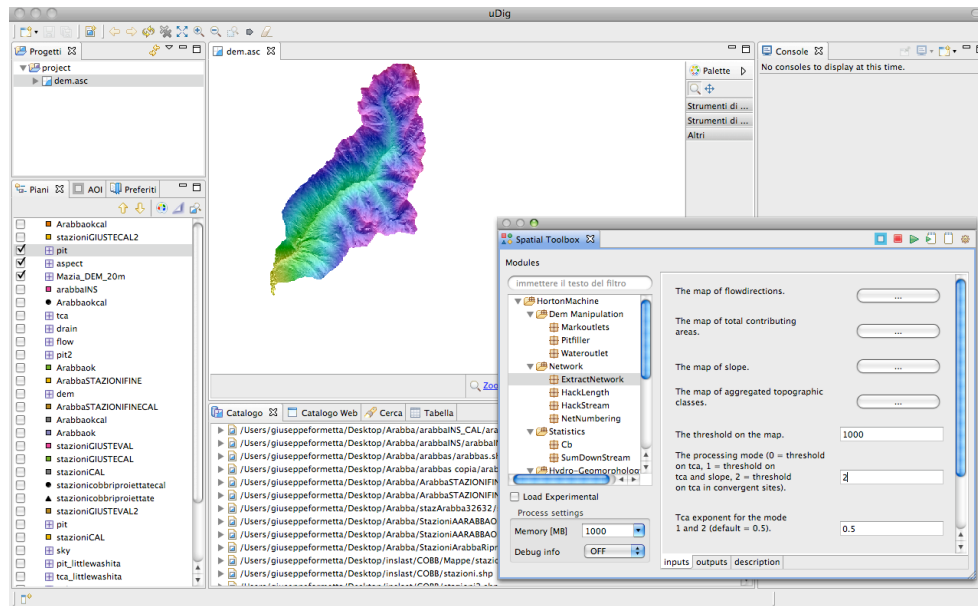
uDig

Progetti
project
dem.asc

Piani AOI Preferiti
Arabbaokcal
stazioniGIUSTECAL2
pit
aspect
Mazia_DEM_20m
arabbaINS
Arabbaokcal
tca
drain
flow
pit2
Arabbaok
ArabbaSTAZIONIFINE
dem
ArabbaSTAZIONIFINECAL
Arabbaokcal
Arabbaok
stazioniGIUSTEVAL
stazioniGIUSTECAL
stazioniCAL
stazionicobbriproiettatecal
stazionicobbriproiettate
stazioniGIUSTEVAL2
pit
stazioniCAL
sky
pit_littlewashita
tca_littlewashita

dem.asc

Palette
Strumenti di ...
Strumenti di ...
Altri

Console
No consoles to display at this time.

Catalogo Catalogo Web Cerca Tabella
/Users/giuseppeformetta/Desktop/Arabba/arabbaINS_CAL/ara
/Users/giuseppeformetta/Desktop/Arabba/arabbaINS_CAL/arabbaI
/Users/giuseppeformetta/Desktop/Arabba/arabbas/arabbas.sh
/Users/giuseppeformetta/Desktop/Arabba/arabbas copia/ara
/Users/giuseppeformetta/Desktop/Arabba/ArabbaSTAZIONIFINE
/Users/giuseppeformetta/Desktop/Arabba/ArabbaSTAZIONIFIN
/Users/giuseppeformetta/Desktop/Arabba/stazArabba32632/
/Users/giuseppeformetta/Desktop/Arabba/StazioniAARABBAO
/Users/giuseppeformetta/Desktop/Arabba/StazioniAARABBAO
/Users/giuseppeformetta/Desktop/Arabba/StazioniArabbaRipr
/Users/giuseppeformetta/Desktop/inslast/COBB/Mappe/stazio
/Users/giuseppeformetta/Desktop/inslast/COBB/stazioni.shp

Spatial Toolbox
Modules
immettere il testo del filtro
HortonMachine
Dem Manipulation
Markoutlets
Pitfiller
Wateroutlet
Network
ExtractNetwork
HackLength
HackStream
NetNumbering
Statistics
Cb
SumDownStream
Hydro-Geomorpholog
Load Experimental
Process settings
Memory [MB] 1000
Debug info OFF

The map of flowdirections. ...
The map of total contributing areas. ...
The map of slope. ...
The map of aggregated topographic classes. ...
The threshold on the map. 1000
The processing mode (0 = threshold on tca, 1 = threshold on tca and slope, 2 = threshold on tca in convergent sites). 2
Tca exponent for the mode 1 and 2 (default = 0.5). 0.5
inputs outputs description